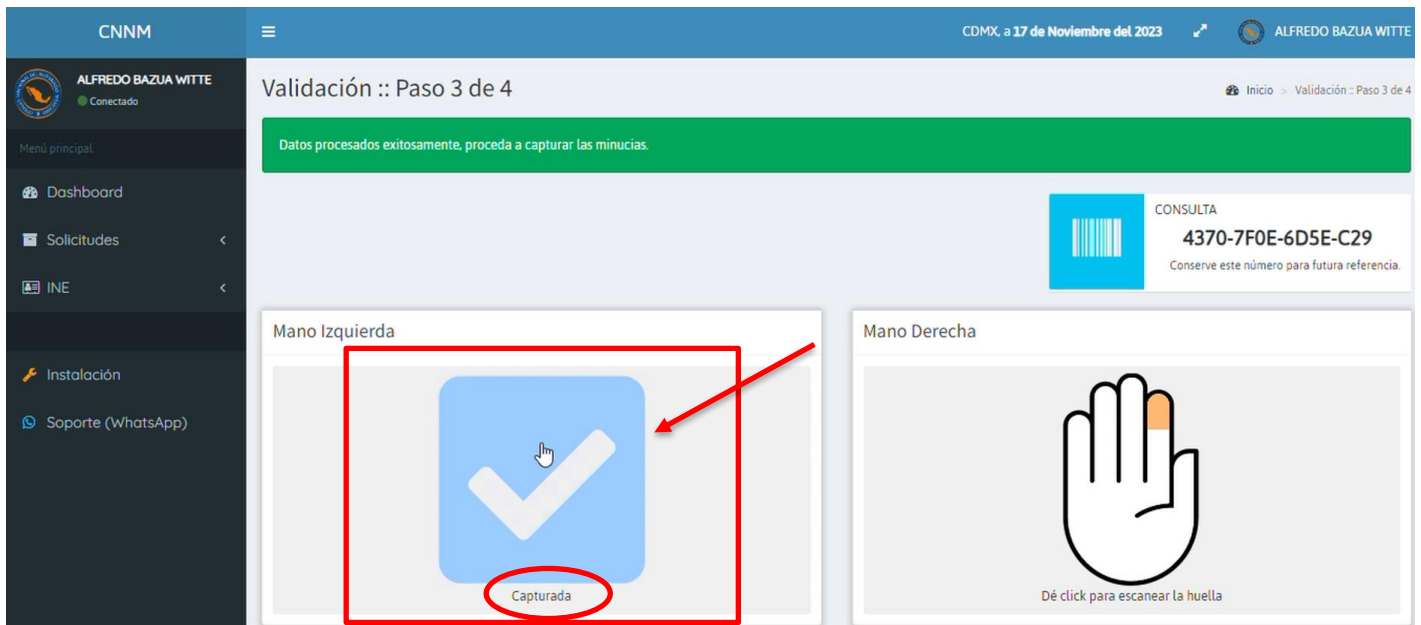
CNNM

CDMX, a 17 de Noviembre del 2023

ALFREDO BAZUA WITTE

ALFREDO BAZUA WITTE
Conectado

Menú principal

Dashboard

Solicitudes

INE

Instalación

Soporte (WhatsApp)

Validación :: Paso 3 de 4

Inicio > Validación :: Paso 3 de 4

Datos procesados exitosamente, proceda a capturar las minucias.

CONSULTA
4370-7F0E-6D5E-C29
Conserve este número para futura referencia.

Mano Izquierda

Capturada

Mano Derecha

Dé click para escanear la huella